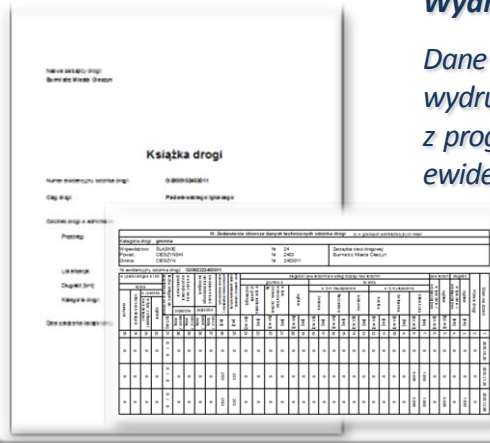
Wydr

Dane
wydru
z prog
ewide

Nazwa zarządcy drogi
Burmistrz Miasta Cieszyn

Książka drogi

Numer ewidencyjny odcinka drogi
Ciąg drogi
Podstawowy/ogólnego

Odcinek drogi w administracji
Początek
Lokalizacja
Długość [km]
Kategoria drogi
Data założenia książki drogi

III. Zestawienie zbiorcze danych technicznych odcinka drogi
Kategoria drogi: gminna
Województwo ŚLĄSKIE
Powiat CIESZYŃSKI
Gmina CIESZYN
Nr ewidencyjny odcinka drogi
Zarządca sieci drogowej
Burmistrz Miasta Cieszyn
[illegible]